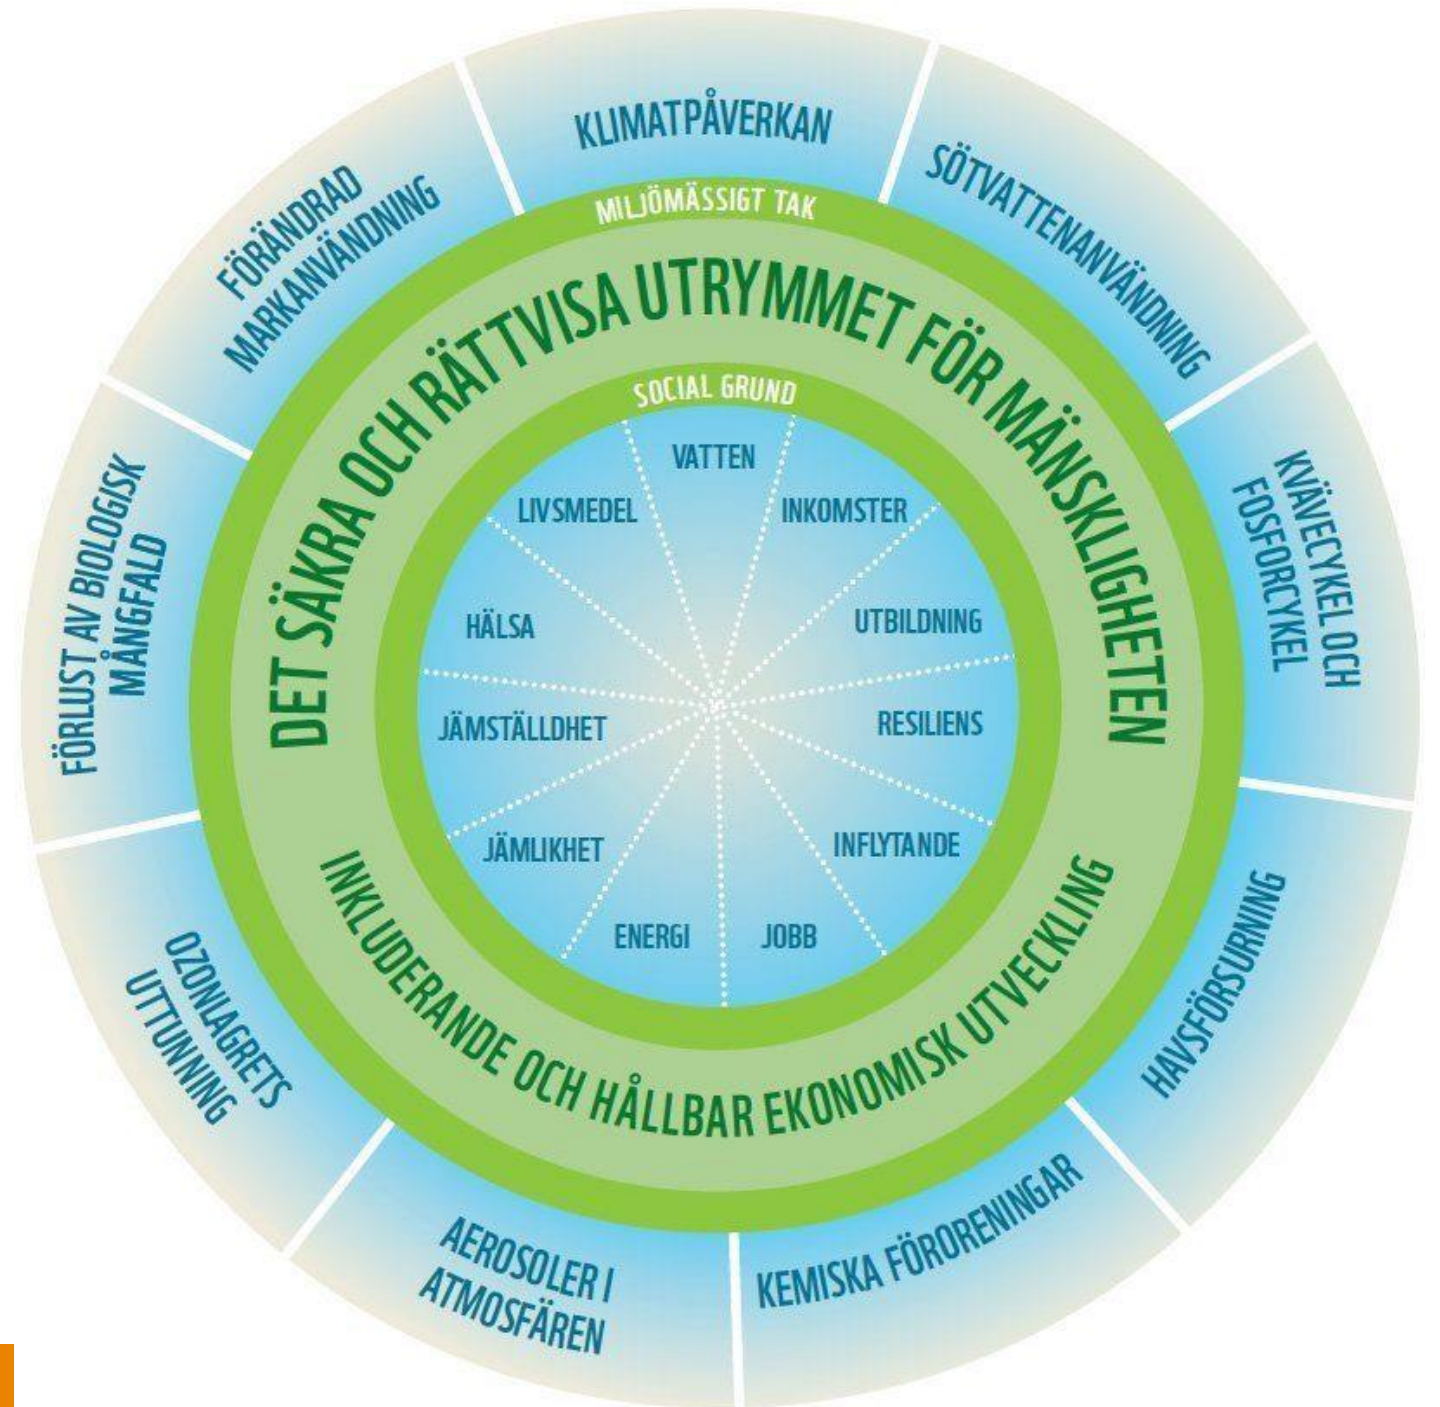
KLIMATPÅVERKAN

SÖTVATTENANVÄNDNING

KVÄVECYKEL OCH FOSFORCYKEL

HAVSFÖRSURNING

KEMISKA FÖRORENINGAR

AEROSOLER I ATMOSFÄREN

OZONLAGRETS UTTUNNING

FÖRLUST AV BIOLOGISK MÅNGFALD

FÖRÄNDRAD MARKANVÄNDNING

MILJÖMÄSSIGT TAK

DET SÄKRA OCH RÄTTVISA UTRYMMET FÖR MÄNSKLIGHETEN

INKLUDERANDE OCH HÅLLBAR EKONOMISK UTVECKLING

SOCIAL GRUND

VATTEN

INKOMSTER

UTBILDNING

RESILIENS

INFLYTANDE

JOBB

ENERGI

JÄMLIKHET

JÄMSTÄLLDHET

HÄLSA

LIVSMEDEL